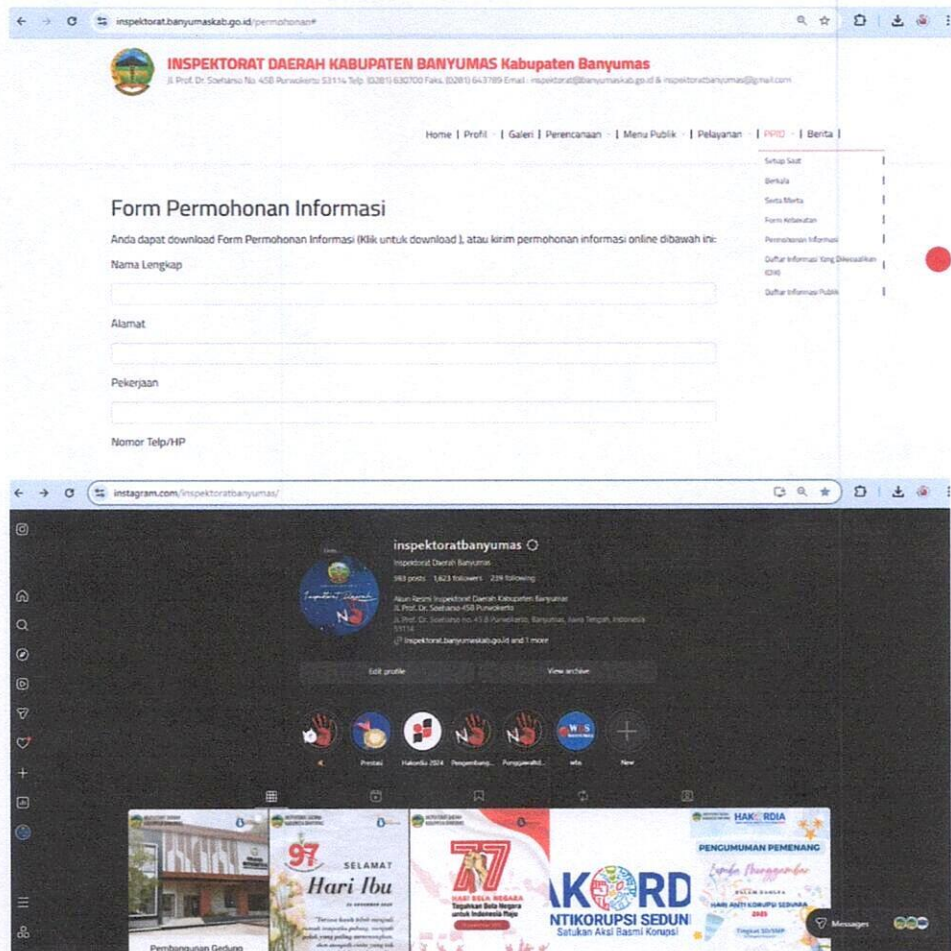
inspektorat.banyumaskab.go.id/permohonan#

INSPEKTORAT DAERAH KABUPATEN BANYUMAS Kabupaten Banyumas
Jl. Prof. Dr. Soeharso No. 45B Purwokerto 53114 Telp. (0281) 630700 Faks. (0281) 643789 Email : inspektorat@banyumaskab.go.id & inspektoratbanyumas@gmail.com

Home | Profil | Galeri | Perencanaan | Menu Publik | Pelayanan | PPID | Berita |

Setiap Saat
Berkala
Serta Merta
Form Keberatan
Permohonan Informasi
Daftar Informasi Yang Dikecualikan (DIK)
Daftar Informasi Publik

Form Permohonan Informasi

Anda dapat download Form Permohonan Informasi (Klik untuk download ), atau kirim permohonan informasi online dibawah ini:

Nama Lengkap

Alamat

Pekerjaan

Nomor Telp/HP

instagram.com/inspektoratbanyumas/

inspektoratbanyumas
Inspektorat Daerah Banyumas
383 posts 1,623 followers 239 following
Akun Resmi Inspektorat Daerah Kabupaten Banyumas
Jl. Prof. Dr. Soeharso 45B Purwokerto
Jl. Prof. Dr. Soeharso no. 45 B Purwokerto, Banyumas, Jawa Tengah, Indonesia 53114
inspektorat.banyumaskab.go.id and 1 more

Edit profile
View archive

Prestasi
Hakordia 2024
Pengembang...
Penggawahd...
wbs
New

Pembangunan Gedung

97 SELAMAT Hari Ibu

77 HARI BELA NEGARA
Teguhkan Bela Negara untuk Indonesia Maju

HAKORDIA
ANTIKORUPSI SEDUNIA
Satukan Aksi Basmi Korupsi

HAKORDIA
PENGUMUMAN PEMENANG
Lomba Menggambar
HARI ANTI KORUPSI SEDUNIA 2025

Messages